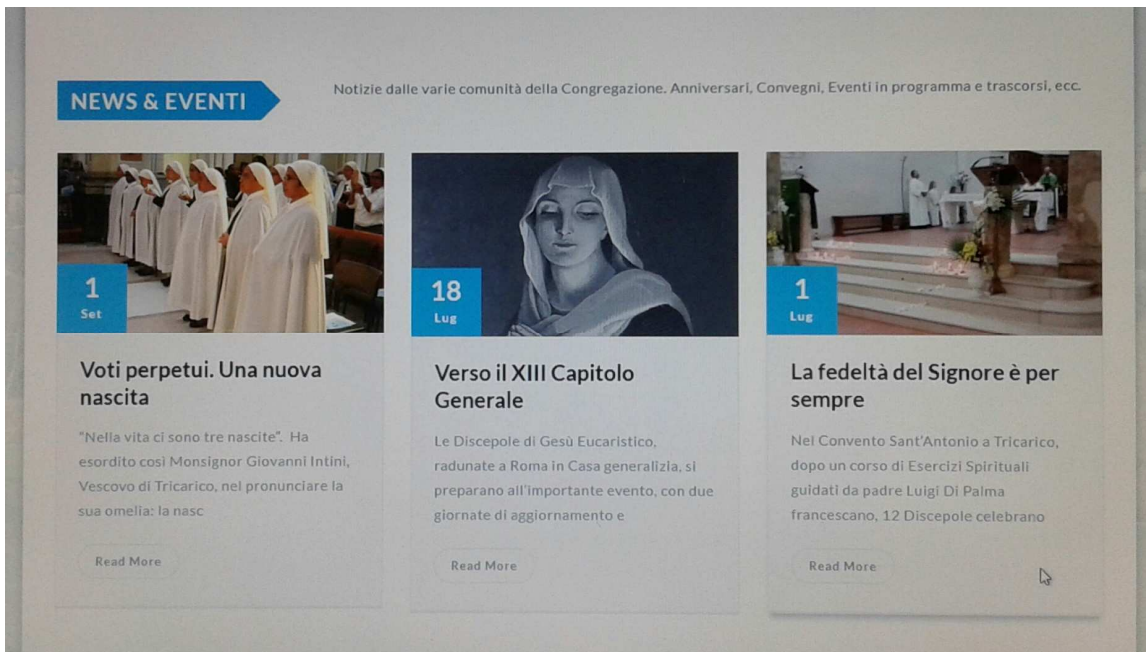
NEWS & EVENTI

Notizie dalle varie comunità della Congregazione. Anniversari, Convegni, Eventi in programma e trascorsi, ecc.

1
Set

Voti perpetui. Una nuova nascita

"Nella vita ci sono tre nascite". Ha esordito così Monsignor Giovanni Intini, Vescovo di Tricarico, nel pronunciare la sua omelia: la nasc

Read More

18
Lug

Verso il XIII Capitolo Generale

Le Discepole di Gesù Eucaristico, radunate a Roma in Casa generalizia, si preparano all'importante evento, con due giornate di aggiornamento e

Read More

1
Lug

La fedeltà del Signore è per sempre

Nel Convento Sant'Antonio a Tricarico, dopo un corso di Esercizi Spirituali guidati da padre Luigi Di Palma francescano, 12 Discepole celebrano

Read More